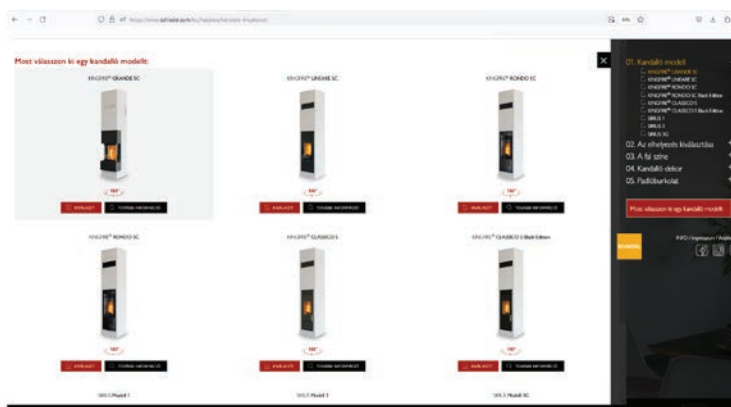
Most válasszon ki egy kandalló modellt:

KINGFIRE® GRANDE SC

360°

KIVÁLASZT

TOVÁBBI INFORMÁCIÓ

KINGFIRE® LINEARE SC

360°

KIVÁLASZT

TOVÁBBI INFORMÁCIÓ

KINGFIRE® RONDO SC

360°

KIVÁLASZT

TOVÁBBI INFORMÁCIÓ

KINGFIRE® RONDO SC

360°

KIVÁLASZT

TOVÁBBI INFORMÁCIÓ

KINGFIRE® CLASSICO S

360°

KIVÁLASZT

TOVÁBBI INFORMÁCIÓ

KINGFIRE® CLASSICO S Black Edition

360°

KIVÁLASZT

TOVÁBBI INFORMÁCIÓ

SIMLIS Modell 1

SIMLIS Modell 3

SIMLIS Modell 3G

01. Kandalló modell
KINGFIRE® GRANDE SC
KINGFIRE® LINEARE SC
KINGFIRE® RONDO SC
KINGFIRE® RONDO SC Black Edition
KINGFIRE® CLASSICO S
KINGFIRE® CLASSICO S Black Edition
SIMLIS 1
SIMLIS 3
SIMLIS 3G
02. Az elhelyezés kiválasztása
03. A fal színe
04. Kandalló dekor
05. Padlóburkolat

Most válasszon ki egy kandalló modellt

INFO | Impresszum | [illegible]